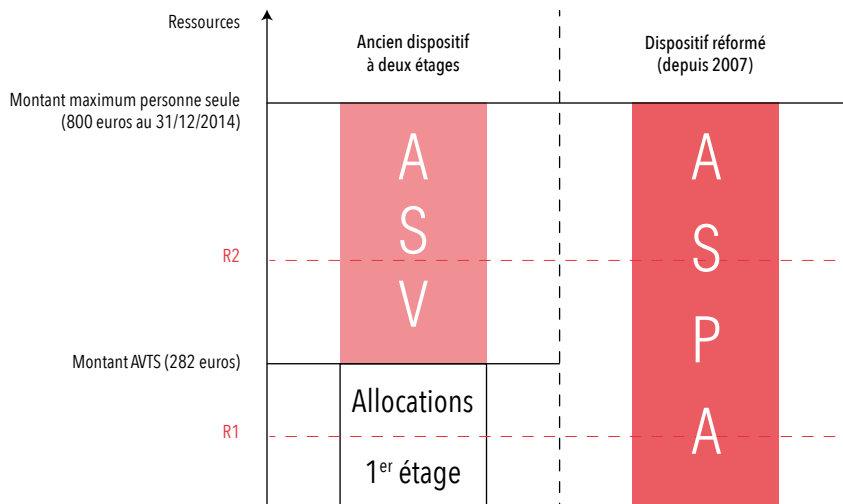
Ressources

Ancien dispositif à deux étages

Dispositif réformé (depuis 2007)

Montant maximum personne seule (800 euros au 31/12/2014)

A S V

A S P A

R2

Montant AVTS (282 euros)

Allocations

R1

1$^{er}$ étage